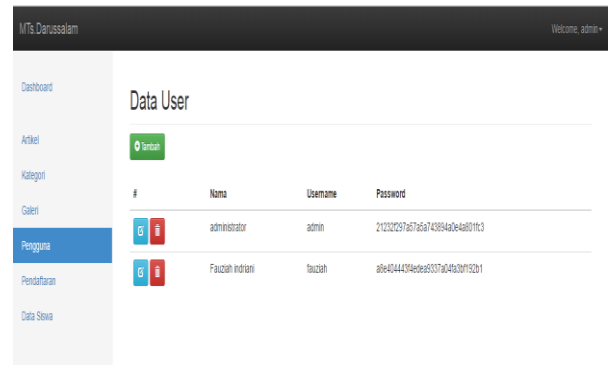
MTs.Darussalam

Welcome, admin

Dashboard

Artikel

Kategori

Galeri

Pengguna

Pendaftaran

Data Siswa

Data User

Tambah

| # | Nama | Username | Password |
|---|---|---|---|
| | administrator | admin | 21232f297a57a5a743894a0e4a801fc3 |
| | Fauziah indriani | fauziah | a8e404443f4edea9337a04fa3bf192b1 |